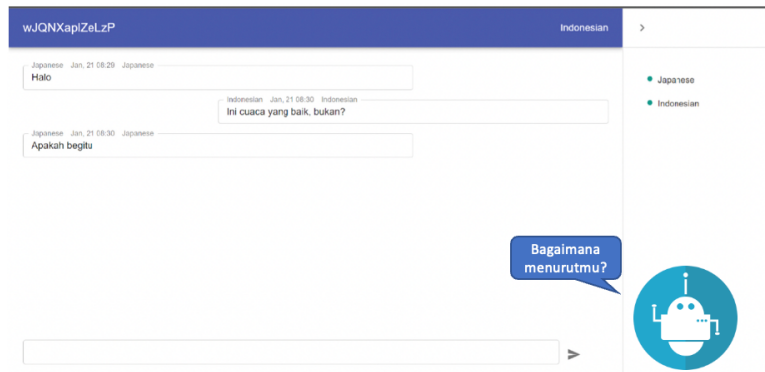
wJQNXapiZeLzP

Indonesian

>

Japanese Jan, 21 08:29 Japanese
Halo

Indonesian Jan, 21 08:30 Indonesian
Ini cuaca yang baik, bukan?

Japanese Jan, 21 08:30 Japanese
Apakah begitu

Japanese

Indonesian

Bagaimana menurutmu?